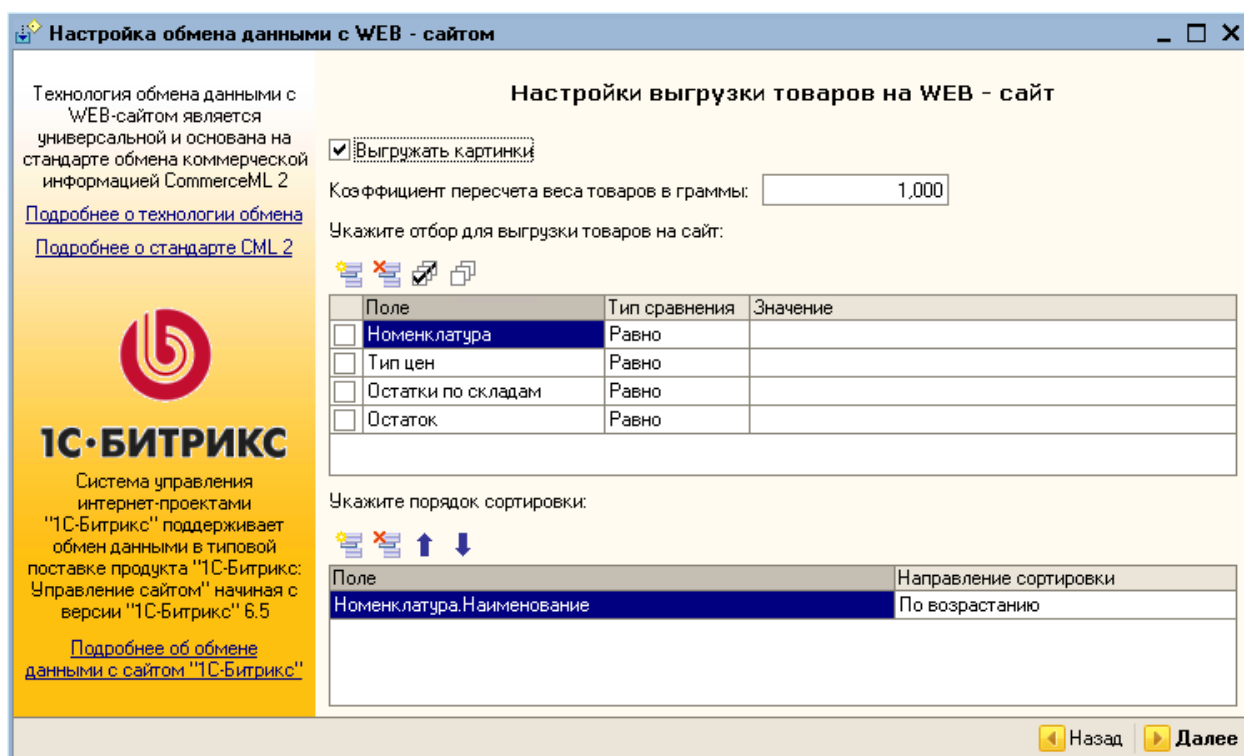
Настройка обмена данными с WEB - сайтом

Технология обмена данными с WEB-сайтом является универсальной и основана на стандарте обмена коммерческой информацией CommerceML 2

Подробнее о технологии обмена

Подробнее о стандарте CML 2

1С·БИТРИКС

Система управления интернет-проектами "1С-Битрикс" поддерживает обмен данными в типовой поставке продукта "1С-Битрикс: Управление сайтом" начиная с версии "1С-Битрикс" 6.5

Подробнее об обмене данными с сайтом "1С-Битрикс"

Настройки выгрузки товаров на WEB - сайт

Выгружать картинки

Коэффициент пересчета веса товаров в граммы: 1,000

Укажите отбор для выгрузки товаров на сайт:

| | Поле | Тип сравнения | Значение |
|---|---|---|---|
| | Номенклатура | Равно | |
| | Тип цен | Равно | |
| | Остатки по складам | Равно | |
| | Остаток | Равно | |

Укажите порядок сортировки:

| Поле | Направление сортировки |
|---|---|
| Номенклатура.Наименование | По возрастанию |

Назад Далее